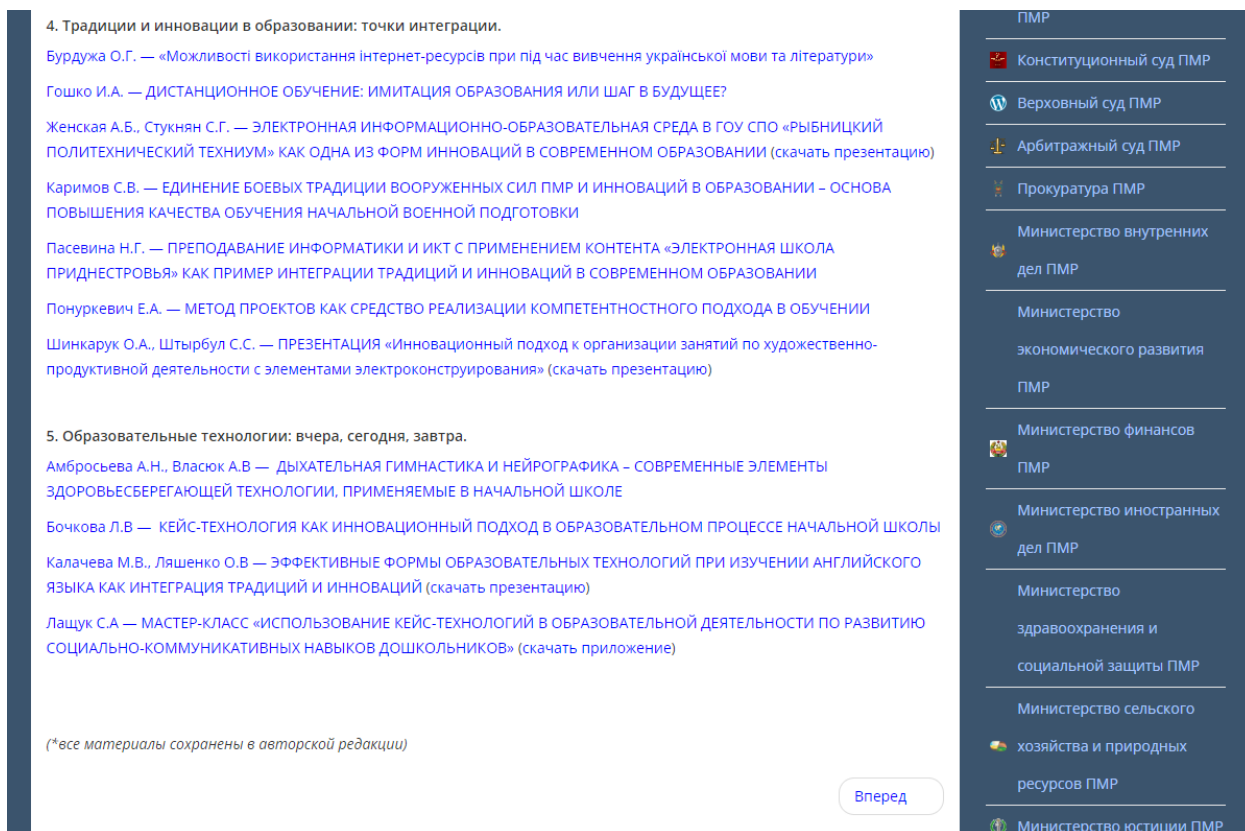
4. Традиции и инновации в образовании: точки интеграции.

Бурдужа О.Г. — «Можливості використання інтернет-ресурсів при під час вивчення української мови та літератури»

Гошко И.А. — ДИСТАНЦИОННОЕ ОБУЧЕНИЕ: ИМИТАЦИЯ ОБРАЗОВАНИЯ ИЛИ ШАГ В БУДУЩЕЕ?

Женская А.Б., Стукнян С.Г. — ЭЛЕКТРОННАЯ ИНФОРМАЦИОННО-ОБРАЗОВАТЕЛЬНАЯ СРЕДА В ГОУ СПО «РЫБНИЦКИЙ ПОЛИТЕХНИЧЕСКИЙ ТЕХНИУМ» КАК ОДНА ИЗ ФОРМ ИННОВАЦИЙ В СОВРЕМЕННОМ ОБРАЗОВАНИИ (скачать презентацию)

Каримов С.В. — ЕДИНЕНИЕ БОЕВЫХ ТРАДИЦИИ ВООРУЖЕННЫХ СИЛ ПМР И ИННОВАЦИЙ В ОБРАЗОВАНИИ – ОСНОВА ПОВЫШЕНИЯ КАЧЕСТВА ОБУЧЕНИЯ НАЧАЛЬНОЙ ВОЕННОЙ ПОДГОТОВКИ

Пасевина Н.Г. — ПРЕПОДАВАНИЕ ИНФОРМАТИКИ И ИКТ С ПРИМЕНЕНИЕМ КОНТЕНТА «ЭЛЕКТРОННАЯ ШКОЛА ПРИДНЕСТРОВЬЯ» КАК ПРИМЕР ИНТЕГРАЦИИ ТРАДИЦИЙ И ИННОВАЦИЙ В СОВРЕМЕННОМ ОБРАЗОВАНИИ

Понуркевич Е.А. — МЕТОД ПРОЕКТОВ КАК СРЕДСТВО РЕАЛИЗАЦИИ КОМПЕТЕНТНОСТНОГО ПОДХОДА В ОБУЧЕНИИ

Шинкарук О.А., Штырбул С.С. — ПРЕЗЕНТАЦИЯ «Инновационный подход к организации занятий по художественно-продуктивной деятельности с элементами электроконструирования» (скачать презентацию)

5. Образовательные технологии: вчера, сегодня, завтра.

Амбросьева А.Н., Власюк А.В — ДЫХАТЕЛЬНАЯ ГИМНАСТИКА И НЕЙРОГРАФИКА – СОВРЕМЕННЫЕ ЭЛЕМЕНТЫ ЗДОРОВЬЕСБЕРЕГАЮЩЕЙ ТЕХНОЛОГИИ, ПРИМЕНЯЕМЫЕ В НАЧАЛЬНОЙ ШКОЛЕ

Бочкова Л.В — КЕЙС-ТЕХНОЛОГИЯ КАК ИННОВАЦИОННЫЙ ПОДХОД В ОБРАЗОВАТЕЛЬНОМ ПРОЦЕССЕ НАЧАЛЬНОЙ ШКОЛЫ

Калачева М.В., Ляшенко О.В — ЭФФЕКТИВНЫЕ ФОРМЫ ОБРАЗОВАТЕЛЬНЫХ ТЕХНОЛОГИЙ ПРИ ИЗУЧЕНИИ АНГЛИЙСКОГО ЯЗЫКА КАК ИНТЕГРАЦИЯ ТРАДИЦИЙ И ИННОВАЦИЙ (скачать презентацию)

Лащук С.А — МАСТЕР-КЛАСС «ИСПОЛЬЗОВАНИЕ КЕЙС-ТЕХНОЛОГИЙ В ОБРАЗОВАТЕЛЬНОЙ ДЕЯТЕЛЬНОСТИ ПО РАЗВИТИЮ СОЦИАЛЬНО-КОММУНИКАТИВНЫХ НАВЫКОВ ДОШКОЛЬНИКОВ» (скачать приложение)

(*все материалы сохранены в авторской редакции)

Вперед

ПМР
Конституционный суд ПМР
Верховный суд ПМР
Арбитражный суд ПМР
Прокуратура ПМР
Министерство внутренних дел ПМР
Министерство экономического развития ПМР
Министерство финансов ПМР
Министерство иностранных дел ПМР
Министерство здравоохранения и социальной защиты ПМР
Министерство сельского хозяйства и природных ресурсов ПМР
Министерство юстиции ПМР